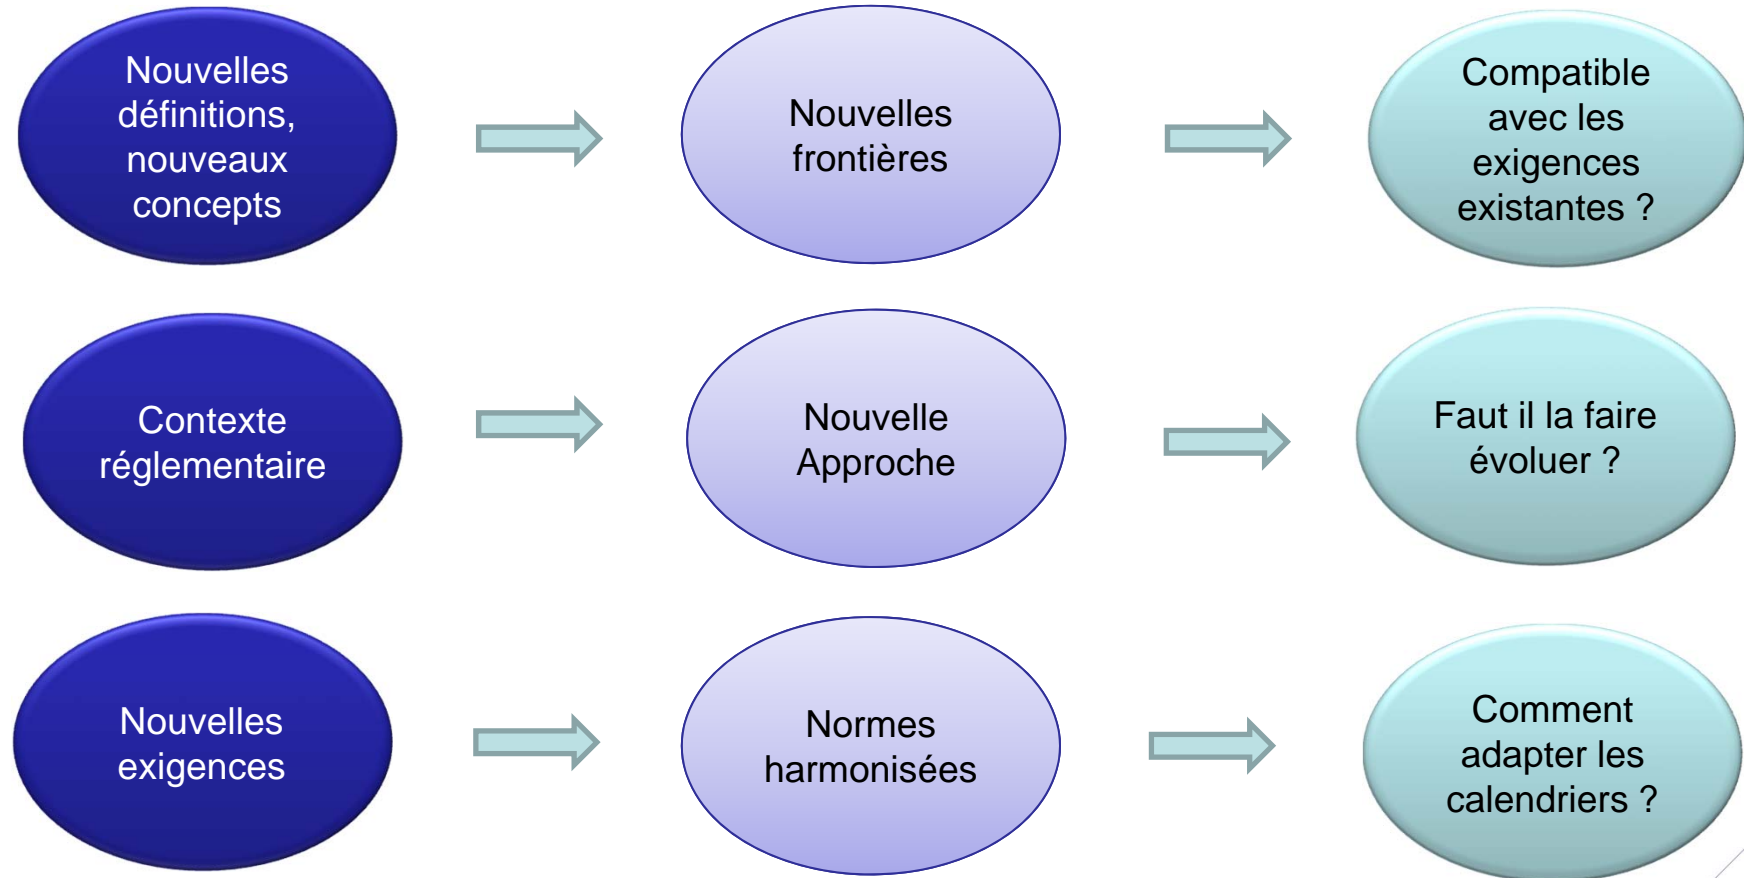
Nouvelles définitions, nouveaux concepts

Nouvelles frontières

Compatible avec les exigences existantes ?

Contexte réglementaire

Nouvelle Approche

Faut il la faire évoluer ?

Nouvelles exigences

Normes harmonisées

Comment adapter les calendriers ?